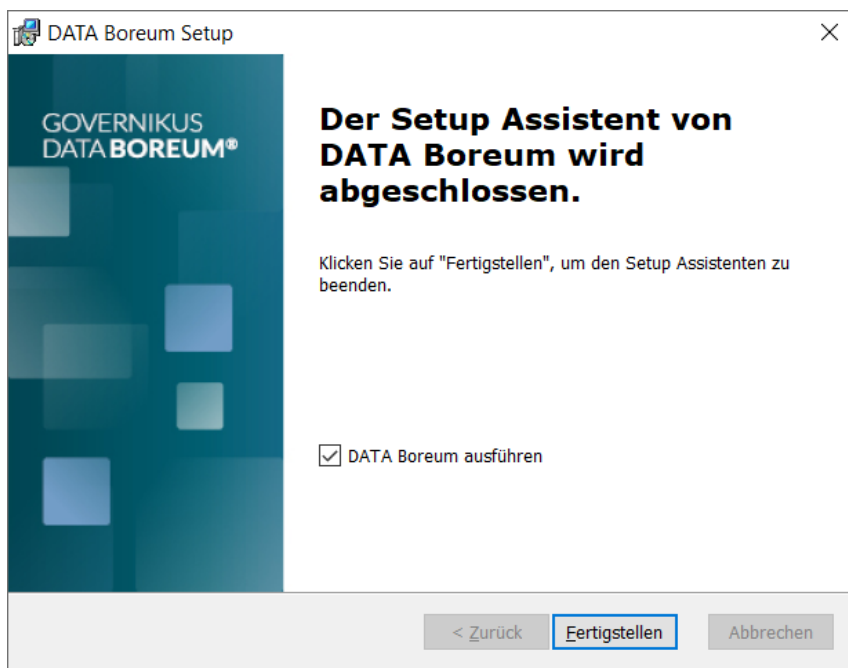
DATA Boreum Setup

×

GOVERNIKUS
DATA BOREUM®

Der Setup Assistent von DATA Boreum wird abgeschlossen.

Klicken Sie auf "Fertigstellen", um den Setup Assistenten zu beenden.

☑ DATA Boreum ausführen

< Zurück

Fertigstellen

Abbrechen